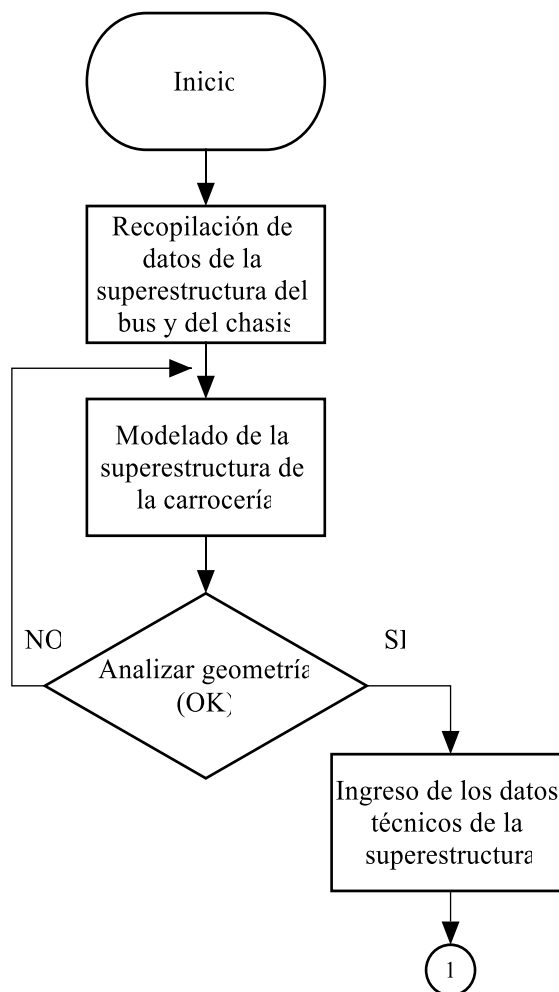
Inicic

Recopilación de datos de la superestructura del bus y del chasis

Modelado de la superestructura de la carrocería

NO

Analizar geometría (OK)

SI

Ingreso de los datos técnicos de la superestructura

1